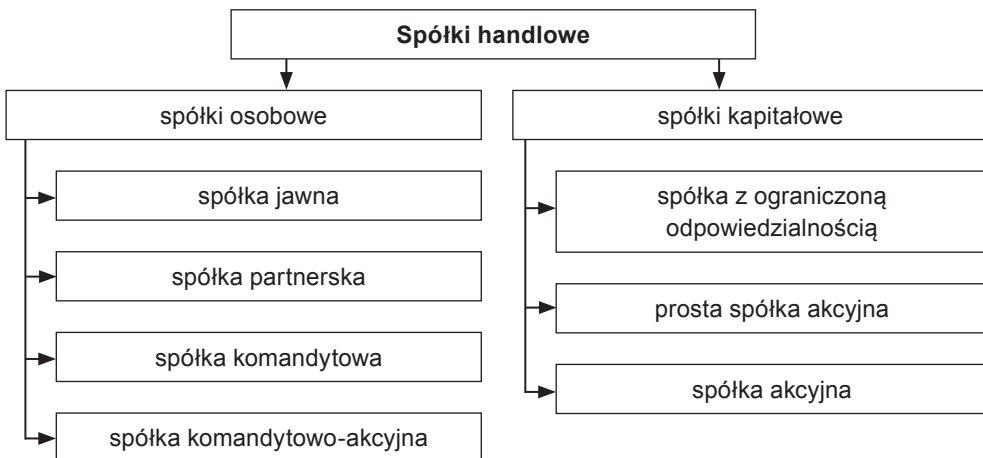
Spółki handlowe

spółki osobowe

spółka jawna

spółka partnerska

spółka komandytowa

spółka komandytowo-akcyjna

spółki kapitałowe

spółka z ograniczoną odpowiedzialnością

prosta spółka akcyjna

spółka akcyjna